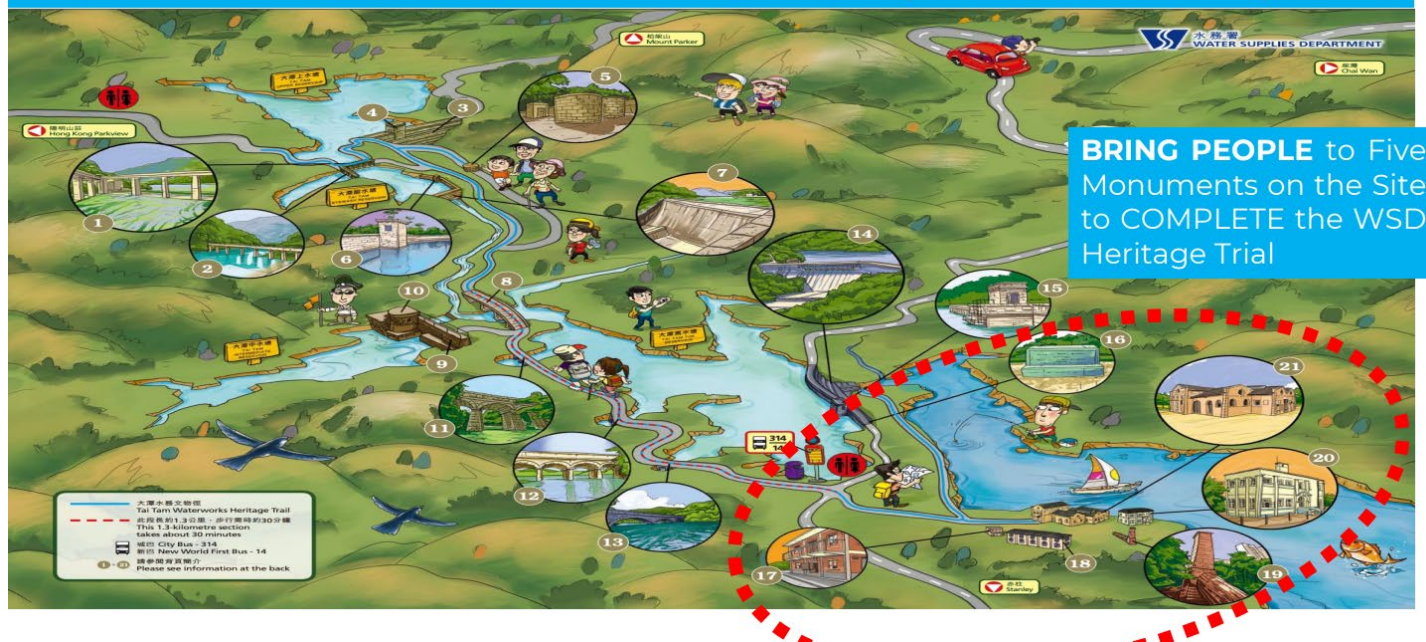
BRING PEOPLE to Five Monuments on the Site to COMPLETE the WSD Heritage Trial

水務署 WATER SUPPLIES DEPARTMENT

柏架山 Mount Parker

柴灣 Chai Wan

陽明山莊 Hong Kong Parkview

赤柱 Stanley

大潭上水塘

大潭副水塘

大潭中水塘

大潭篤水塘

314 14

1 2 3 4 5 6 7 8 9 10 11 12 13 14 15 16 17 18 19 20 21

大潭水務文物徑
Tai Tam Waterworks Heritage Trail

此段長約1.3公里，步行需時約30分鐘
This 1.3-kilometre section takes about 30 minutes

城巴 City Bus - 314
新巴 New World First Bus - 14

1 - 21 請參閱背頁簡介
Please see information at the back